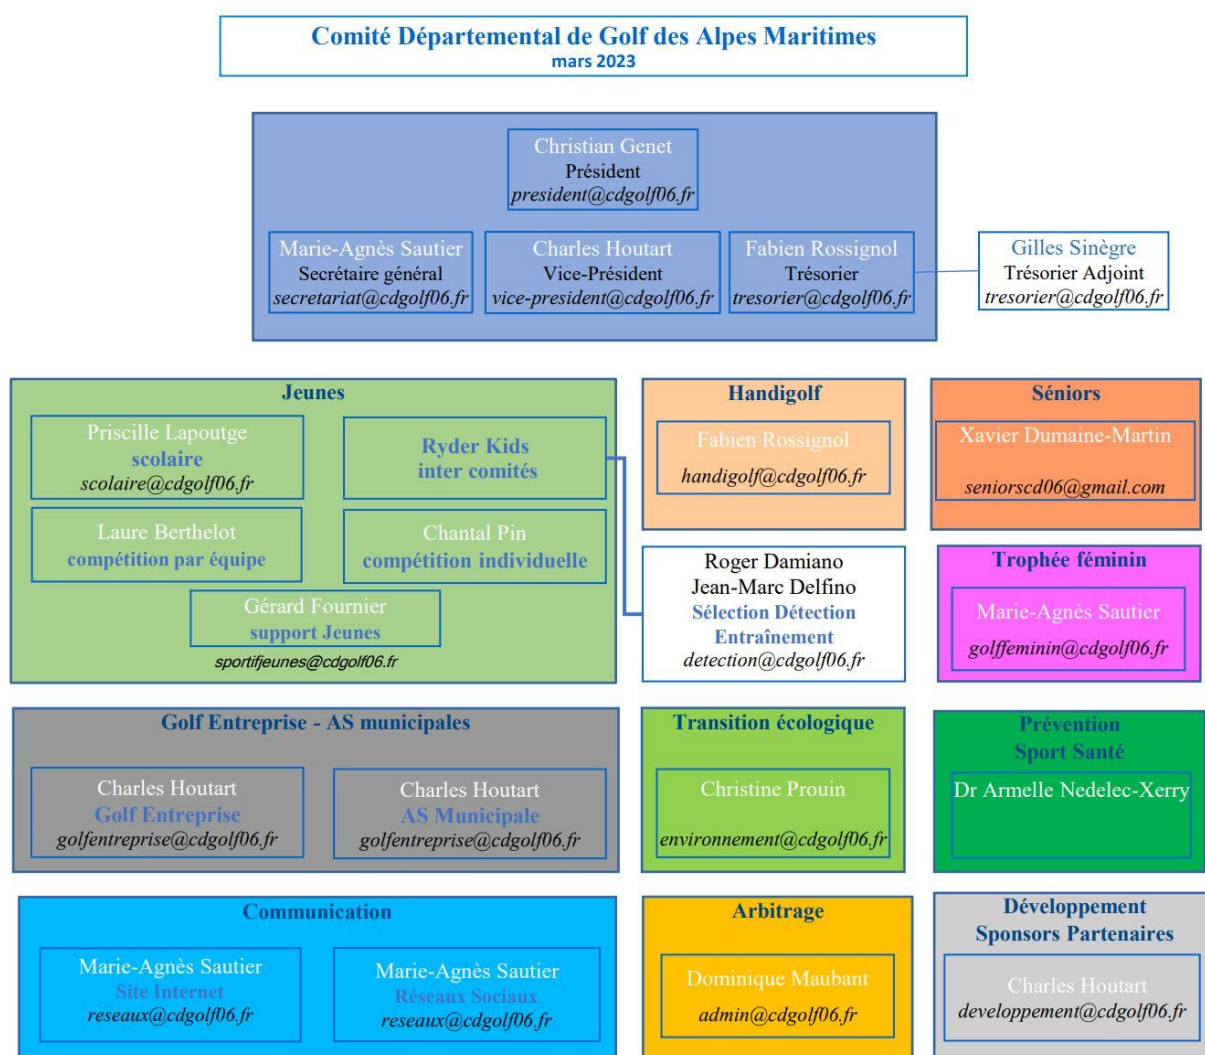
Comité Départemental de Golf des Alpes Maritimes
mars 2023

Christian Genet
Président
president@cdgolf06.fr

Marie-Agnès Sautier
Secrétaire général
secretariat@cdgolf06.fr

Charles Houtart
Vice-Président
vice-president@cdgolf06.fr

Fabien Rossignol
Trésorier
tresorier@cdgolf06.fr

Gilles Sinègre
Trésorier Adjoint
tresorier@cdgolf06.fr

Jeunes

Priscille Lapoutge
scolaire
scolaire@cdgolf06.fr

Ryder Kids
inter comités

Laure Berthelot
compétition par équipe

Chantal Pin
compétition individuelle

Gérard Fournier
support Jeunes
sportifjeunes@cdgolf06.fr

Handigolf
Fabien Rossignol
handigolf@cdgolf06.fr

Séniors
Xavier Dumaine-Martin
seniorscd06@gmail.com

Roger Damiano
Jean-Marc Delfino
Sélection Détection
Entraînement
detection@cdgolf06.fr

Trophée féminin
Marie-Agnès Sautier
golffeminin@cdgolf06.fr

Golf Entreprise - AS municipales

Charles Houtart
Golf Entreprise
golfentreprise@cdgolf06.fr

Charles Houtart
AS Municipale
golfentreprise@cdgolf06.fr

Transition écologique
Christine Prouin
environnement@cdgolf06.fr

Prévention
Sport Santé
Dr Armelle Nedelec-Xerry

Communication

Marie-Agnès Sautier
Site Internet
reseaux@cdgolf06.fr

Marie-Agnès Sautier
Réseaux Sociaux
reseaux@cdgolf06.fr

Arbitrage
Dominique Maubant
admin@cdgolf06.fr

Développement
Sponsors Partenaires
Charles Houtart
developpement@cdgolf06.fr